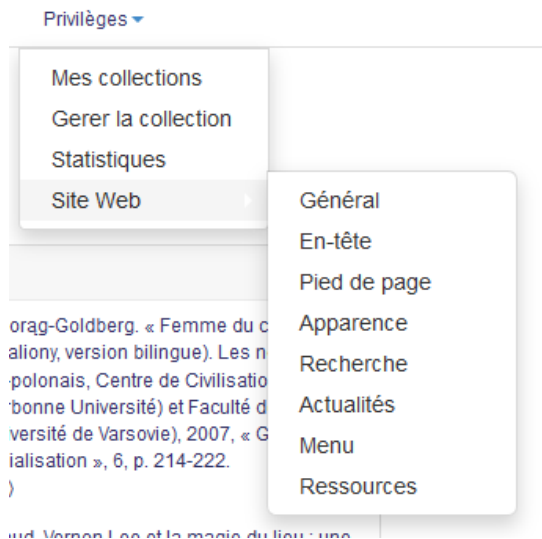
Privilèges

Mes collections
Gerer la collection
Statistiques
Site Web

Général
En-tête
Pied de page
Apparence
Recherche
Actualités
Menu
Ressources

orag-Goldberg. « Femme du c
aliony, version bilingue). Les n
polonais, Centre de Civilisatio
bonne Université) et Faculté d
versité de Varsovie), 2007, « G
ialisation », 6, p. 214-222.
)

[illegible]ud. Vernon Lee et la magie du lieu : une